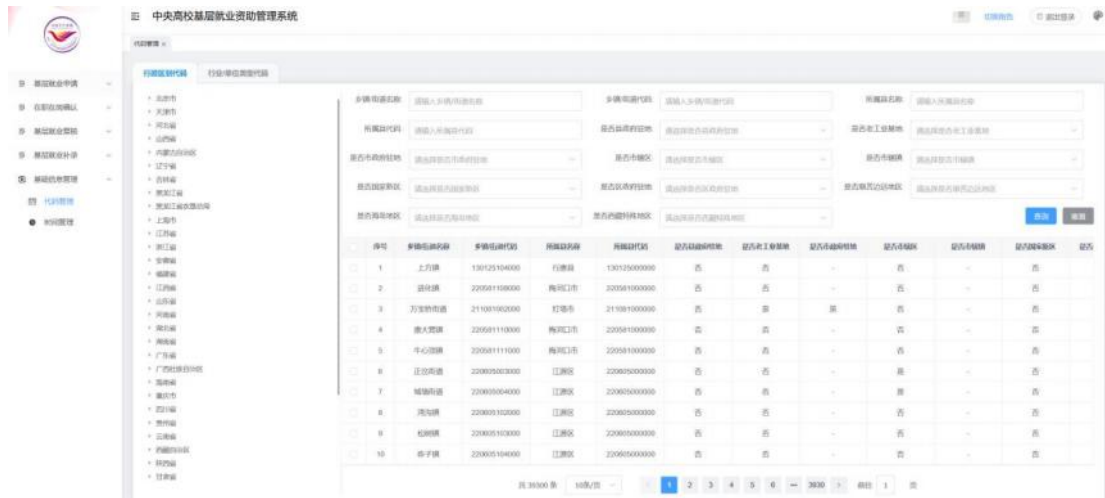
中央高校基层就业资助管理系统

代码管理 ×

行政区划代码　行业/单位类型代码

基层就业申请
在职在岗确认
基层就业资助
基层就业补录
基础信息管理
代码管理
时间管理

北京市
天津市
河北省
山西省
内蒙古自治区
辽宁省
吉林省
黑龙江省
黑龙江省农垦总局
上海市
江苏省
浙江省
安徽省
福建省
江西省
山东省
河南省
湖北省
湖南省
广东省
广西壮族自治区
海南省
重庆市
四川省
贵州省
云南省
西藏自治区
陕西省
甘肃省

乡镇街道名称　乡镇街道代码　所属县名称
所属县代码　是否县政府驻地　是否老工业基地
是否市政府驻地　是否市辖区　是否市辖镇
是否国家新区　是否省政府驻地　是否省其他边远地区
是否海岛地区　是否西藏特殊地区

查询　重置

| 序号 | 乡镇街道名称 | 乡镇街道代码 | 所属县名称 | 所属县代码 | 是否县政府驻地 | 是否老工业基地 | 是否市政府驻地 | 是否市辖区 | 是否市辖镇 | 是否国家新区 | 是否 |
|---|---|---|---|---|---|---|---|---|---|---|---|
| 1 | 上方镇 | 130125104000 | 行唐县 | 130125000000 | 否 | 否 | | 否 | | 否 | |
| 2 | 进化镇 | 220581108000 | 梅河口市 | 220581000000 | 否 | 否 | | 否 | | 否 | |
| 3 | 万宝桥街道 | 211081002000 | 灯塔市 | 211081000000 | 否 | 是 | 是 | 否 | | 否 | |
| 4 | 康大营镇 | 220581110000 | 梅河口市 | 220581000000 | 否 | 否 | | 否 | | 否 | |
| 5 | 牛心顶镇 | 220581111000 | 梅河口市 | 220581000000 | 否 | 否 | | 否 | | 否 | |
| 6 | 正岔街道 | 220605003000 | 江源区 | 220605000000 | 否 | 否 | | 否 | | 否 | |
| 7 | 城墙街道 | 220605004000 | 江源区 | 220605000000 | 否 | 否 | | 是 | | 否 | |
| 8 | 湾沟镇 | 220605102000 | 江源区 | 220605000000 | 否 | 否 | | 否 | | 否 | |
| 9 | 松树镇 | 220605103000 | 江源区 | 220605000000 | 否 | 否 | | 否 | | 否 | |
| 10 | 砟子镇 | 220605104000 | 江源区 | 220605000000 | 否 | 否 | | 否 | | 否 | |

共 38300 条　10条/页　1 2 3 4 5 6 … 3830　前往 1 页